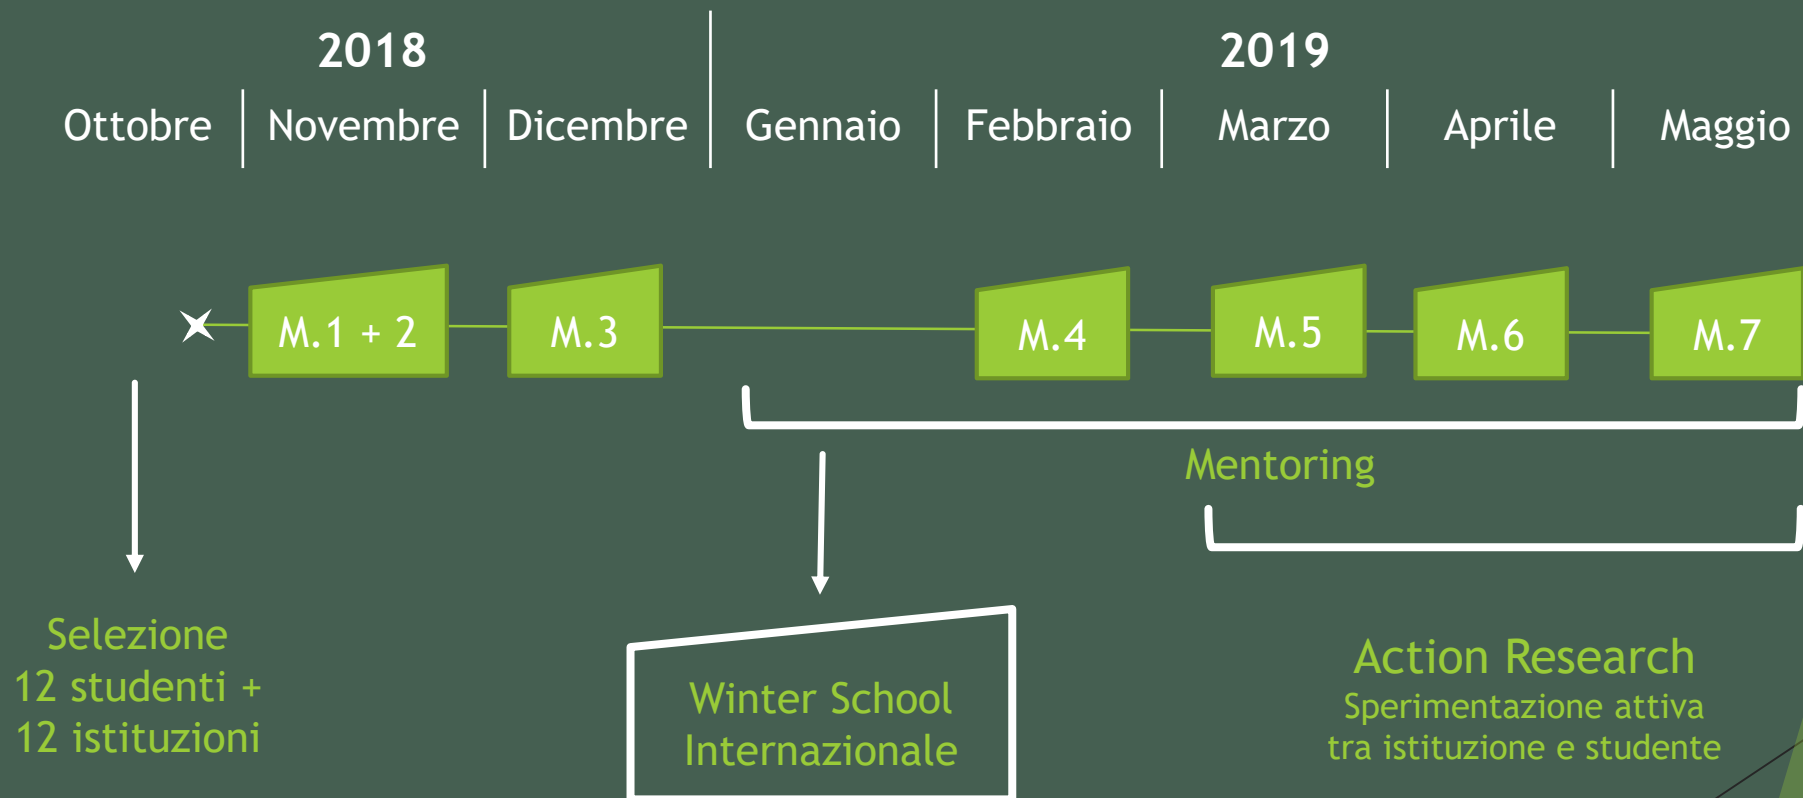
2018

Ottobre | Novembre | Dicembre

2019

Gennaio | Febbraio | Marzo | Aprile | Maggio

M.1 + 2

M.3

M.4

M.5

M.6

M.7

Mentoring

Selezione
12 studenti +
12 istituzioni

Winter School
Internazionale

Action Research
Sperimentazione attiva
tra istituzione e studente